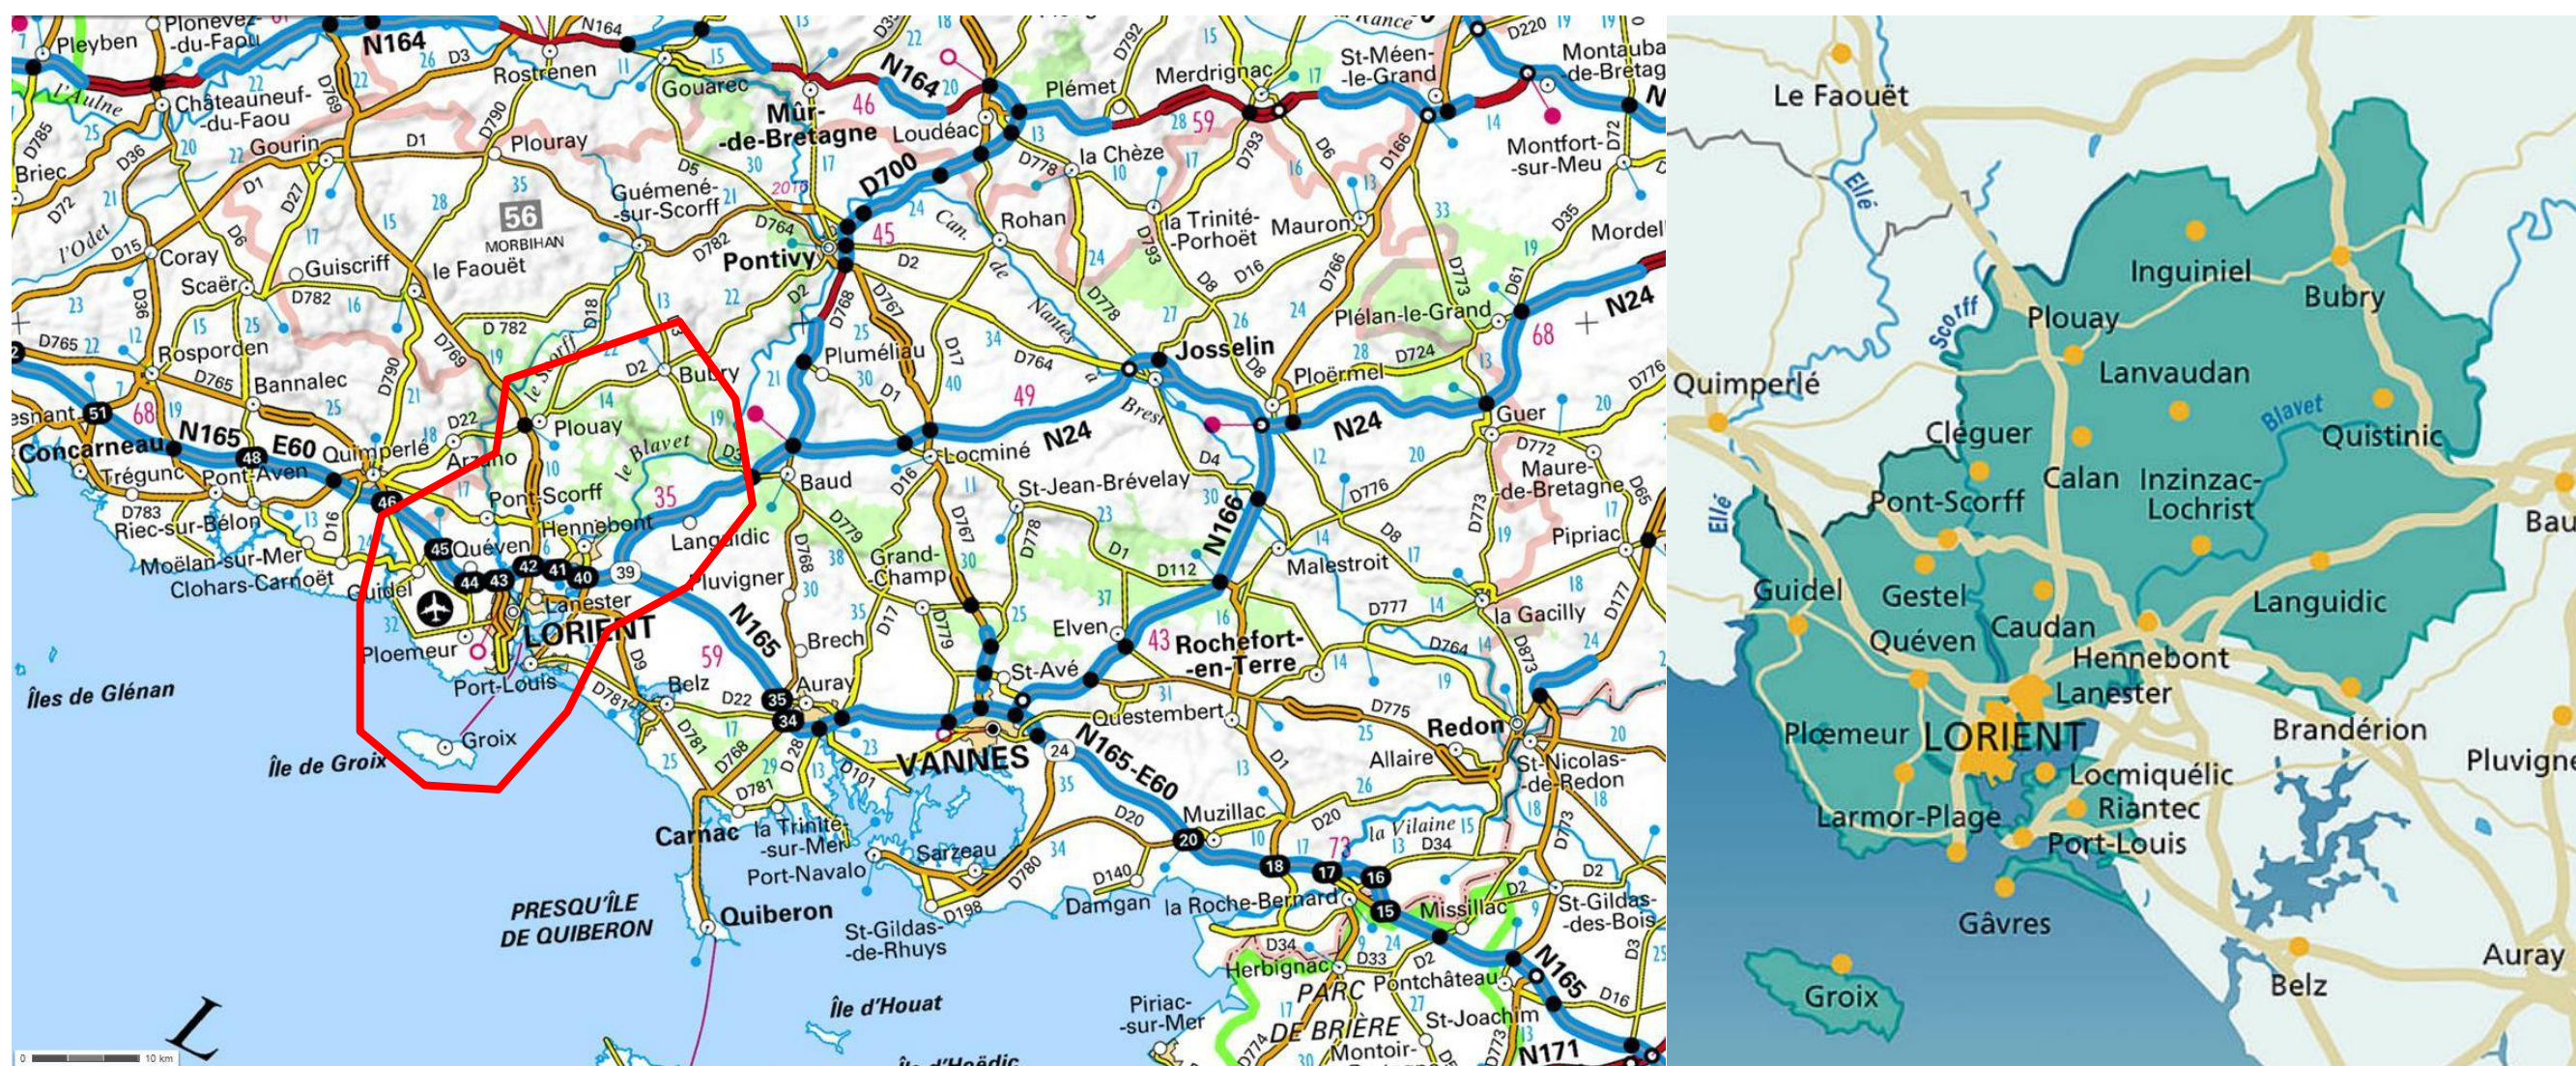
Pleyben
Plonevez-du-Faou
N164
D3
Rostrenen
N164
Gouarec
D35
Mûr-de-Bretagne
46
N164
Loudéac
Plémet
Merdrignac
St-Méen-le-Grand
D220
Montauban-de-Bretagne
Châteauneuf-du-Faou
l'Aulne
D769
D790
Plouray
D1
Gourin
Briec
D36
D785
D72
D15
l'Odet
Coray
Scaër
Guiscriff
le Faouët
D782
56
MORBIHAN
Guémené-sur-Scorff
D782
D764
Pontivy
D700
45
D2
Can. de Nantes à Brest
Rohan
la Chèze
D778
la Trinité-Porhoët
D793
Mauron
D766
D166
D6
Montfort-sur-Meu
D72
D35
Mordelles
D773
D61
Plélan-le-Grand
D724
N24
68
D765
Rosporden
D765
Bannalec
D782
D769
D790
D 782
D18
D2
Bubry
Plouay
le Scorff
D22
Arzano
Quimperlé
le Blavet
Pluméliau
D767
D17
D1
D764
Josselin
D8
Ploërmel
N24
Guer
D776
Concarneau
51
N165
48
E60
68
Trégunc
Pont-Aven
46
Pont-Scorff
Hennebont
35
Baud
Locminé
N24
49
D772
Maure-de-Bretagne
D783
Riec-sur-Bélon
D16
Moëlan-sur-Mer
Clohars-Carnoët
45
Quéven
44
43
42
41
40
39
Languidic
D16
St-Jean-Brévelay
D4
N166
D776
Pipriac
D65
Guidel
Lanester
LORIENT
Pluvigner
D768
D779
Grand-Champ
D767
D778
D1
D112
Malestroit
D8
D773
Ploemeur
N165
Brech
D17
D779
Elven
43
Rochefort-en-Terre
D777
la Gacilly
D177
Îles de Glénan
Port-Louis
D9
59
Belz
D22
35
34
Auray
St-Avé
D764
D873
Île de Groix
Groix
D781
D781
D768
D28
D101
VANNES
24
N165-E60
Questembert
D775
Redon
St-Nicolas-de-Redon
Allaire
D1
Carnac
la Trinité-sur-Mer
Port-Navalo
Sarzeau
D780
D20
Muzillac
20
la Vilaine
73
D34
D140
18
17
16
PRESQU'ÎLE DE QUIBERON
Quiberon
D198
St-Gildas-de-Rhuys
Damgan
la Roche-Bernard
15
Missillac
D2
St-Gildas-des-Bois
D34
Herbignac
D33
Pontchâteau
N165
D16
Île d'Houat
Piriac-sur-Mer
PARC DE BRIÈRE
St-Joachim
N171
Île d'Hoëdic
0
10 km

Le Faouët
Ellé
Scorff
Inguiniel
Bubry
Plouay
Lanvaudan
Quimperlé
Blavet
Quistinic
Cléguer
Calan
Inzinzac-Lochrist
Pont-Scorff
Ellé
Bau
Guidel
Gestel
Caudan
Languidic
Quéven
Hennebont
Lanester
Ploemeur
LORIENT
Brandérion
Locmiquélic
Pluvigne
Riantec
Larmor-Plage
Port-Louis
Gâvres
Auray
Belz
Groix